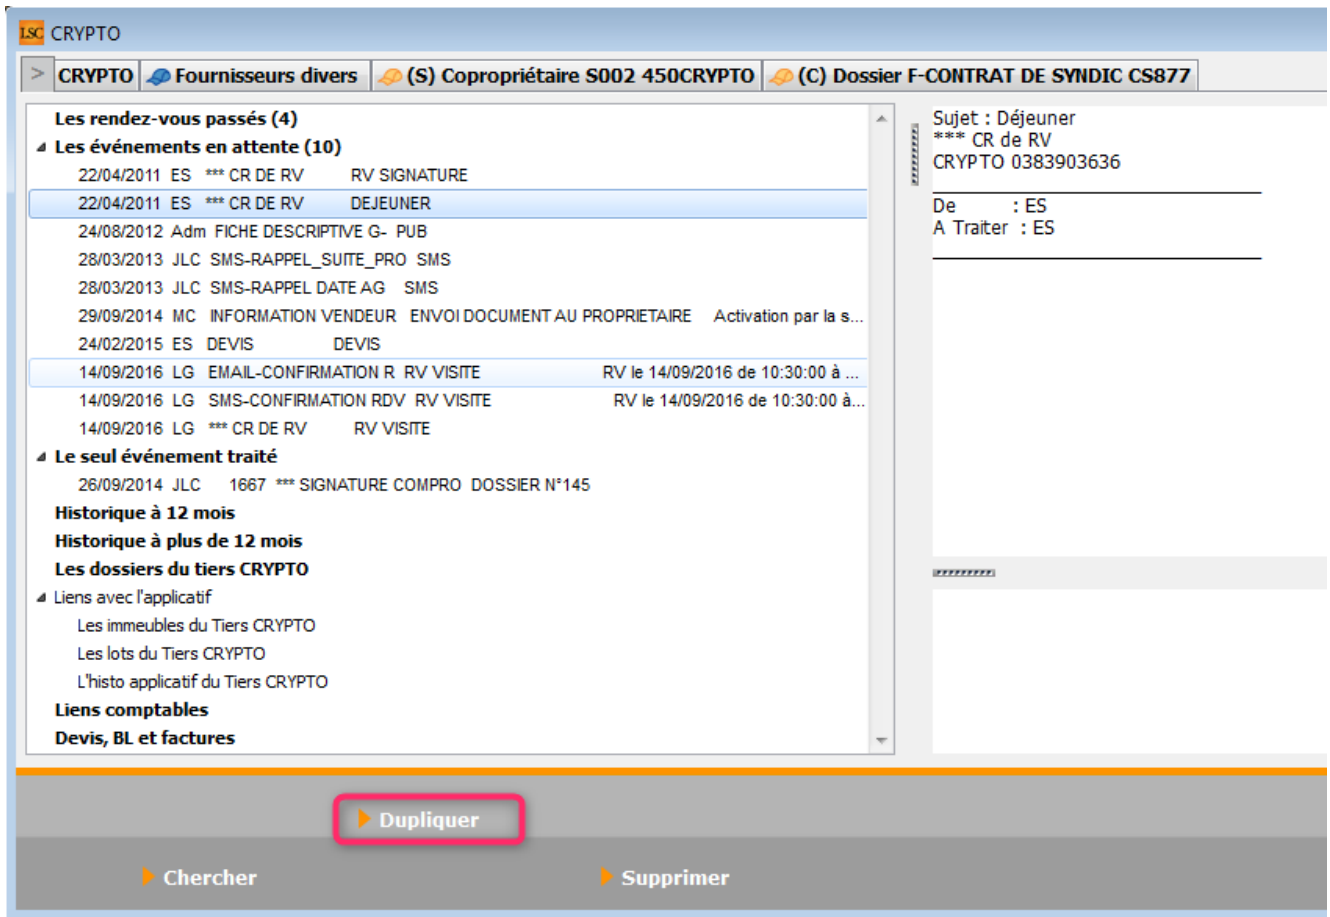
LSC CRYPTO

> CRYPTO | Fournisseurs divers | (S) Copropriétaire S002 450CRYPTO | (C) Dossier F-CONTRAT DE SYNDIC CS877

Les rendez-vous passés (4)
Les événements en attente (10)
22/04/2011 ES *** CR DE RV RV SIGNATURE
22/04/2011 ES *** CR DE RV DEJEUNER
24/08/2012 Adm FICHE DESCRIPTIVE G- PUB
28/03/2013 JLC SMS-RAPPEL_SUITE_PRO SMS
28/03/2013 JLC SMS-RAPPEL DATE AG SMS
29/09/2014 MC INFORMATION VENDEUR ENVOI DOCUMENT AU PROPRIETAIRE Activation par la s...
24/02/2015 ES DEVIS DEVIS
14/09/2016 LG EMAIL-CONFIRMATION R RV VISITE RV le 14/09/2016 de 10:30:00 à ...
14/09/2016 LG SMS-CONFIRMATION RDV RV VISITE RV le 14/09/2016 de 10:30:00 à...
14/09/2016 LG *** CR DE RV RV VISITE
Le seul événement traité
26/09/2014 JLC 1667 *** SIGNATURE COMPRO DOSSIER N°145
Historique à 12 mois
Historique à plus de 12 mois
Les dossiers du tiers CRYPTO
Liens avec l'applicatif
Les immeubles du Tiers CRYPTO
Les lots du Tiers CRYPTO
L'histo applicatif du Tiers CRYPTO
Liens comptables
Devis, BL et factures

Sujet : Déjeuner
*** CR de RV
CRYPTO 0383903636

De : ES
A Traiter : ES

Dupliquer
Chercher
Supprimer